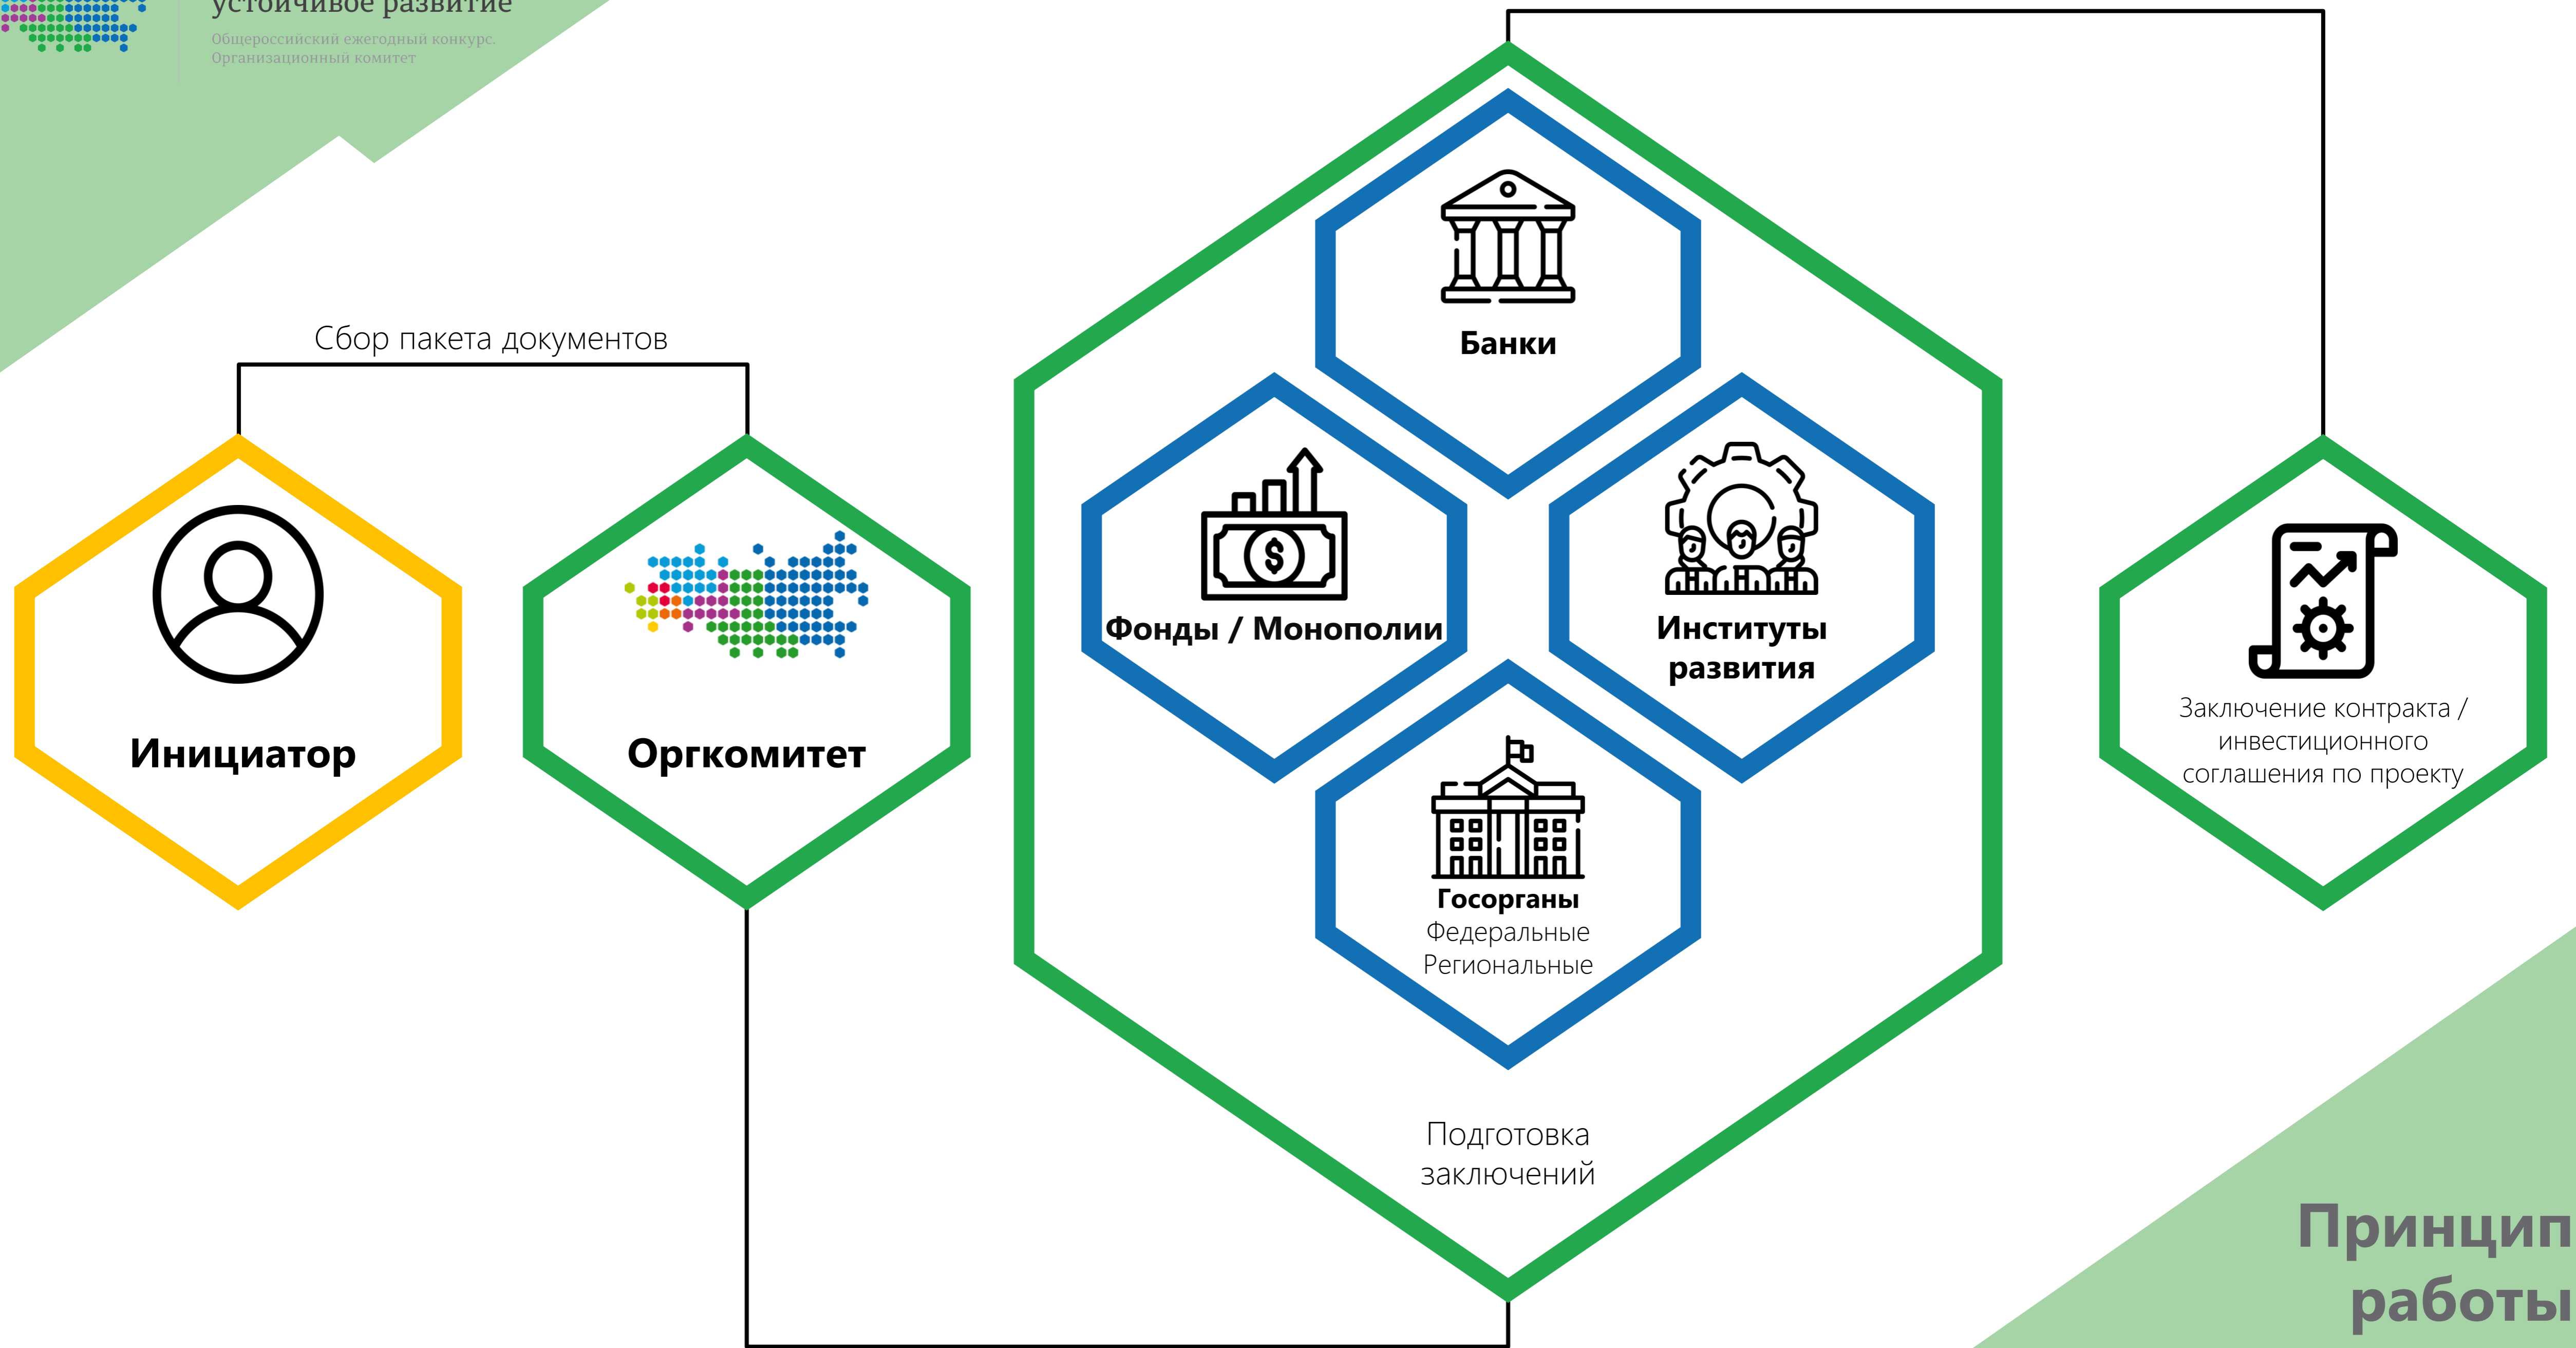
устойчивое развитие
Общероссийский ежегодный конкурс.
Организационный комитет

Сбор пакета документов

Инициатор

Оргкомитет

Банки

Фонды / Монополии

Институты развития

Госорганы
Федеральные
Региональные

Подготовка заключений

Заключение контракта / инвестиционного соглашения по проекту

Принцип работы